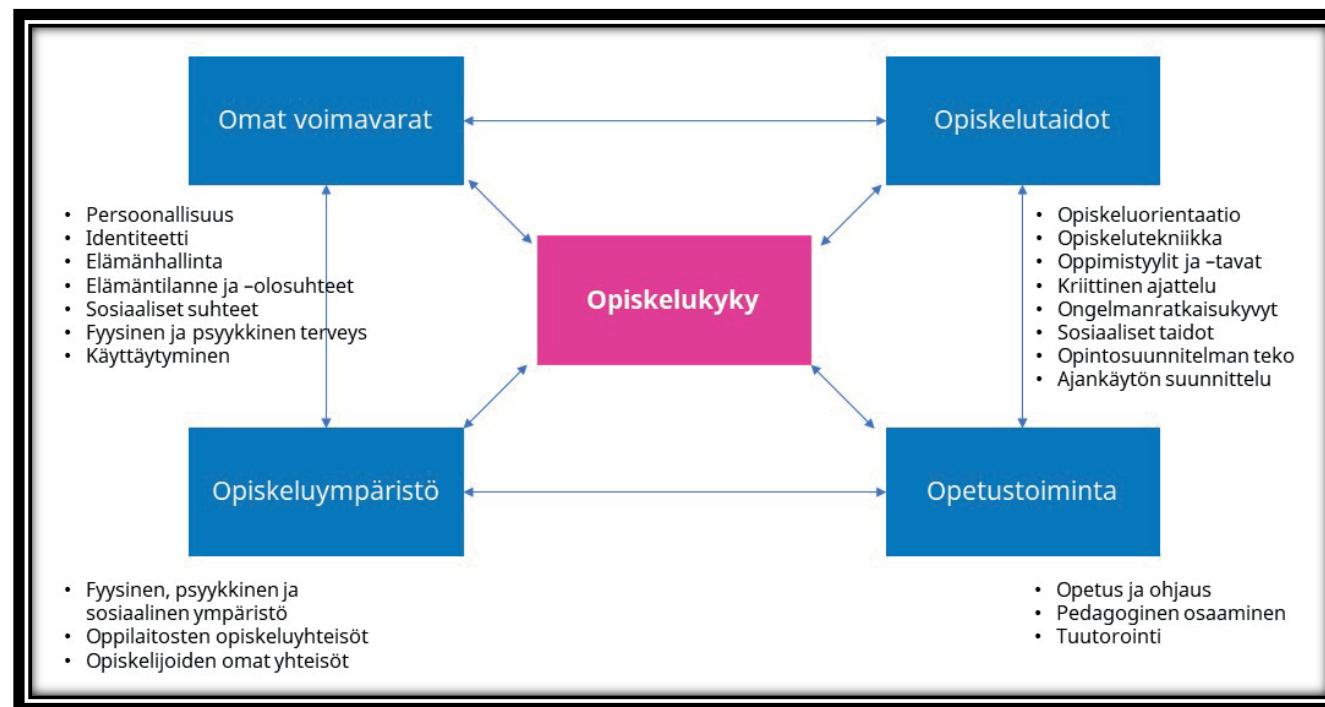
Omat voimavarat

Opiskelutaidot

- Persoonallisuus
- Identiteetti
- Elämänhallinta
- Elämäntilanne ja –olosuhteet
- Sosiaaliset suhteet
- Fyysinen ja psyykkinen terveys
- Käyttäytyminen

Opiskelukyky

- Opiskeluorientaatio
- Opiskelutekniikka
- Oppimistyylit ja –tavat
- Kriittinen ajattelu
- Ongelmanratkaisukyvyt
- Sosiaaliset taidot
- Opintosuunnitelman teko
- Ajankäytön suunnittelu

Opiskeluympäristö

Opetustoiminta

- Fyysinen, psyykkinen ja sosiaalinen ympäristö
- Oppilaitosten opiskeluyhteisöt
- Opiskelijoiden omat yhteisöt

- Opetus ja ohjaus
- Pedagoginen osaaminen
- Tuutorointi